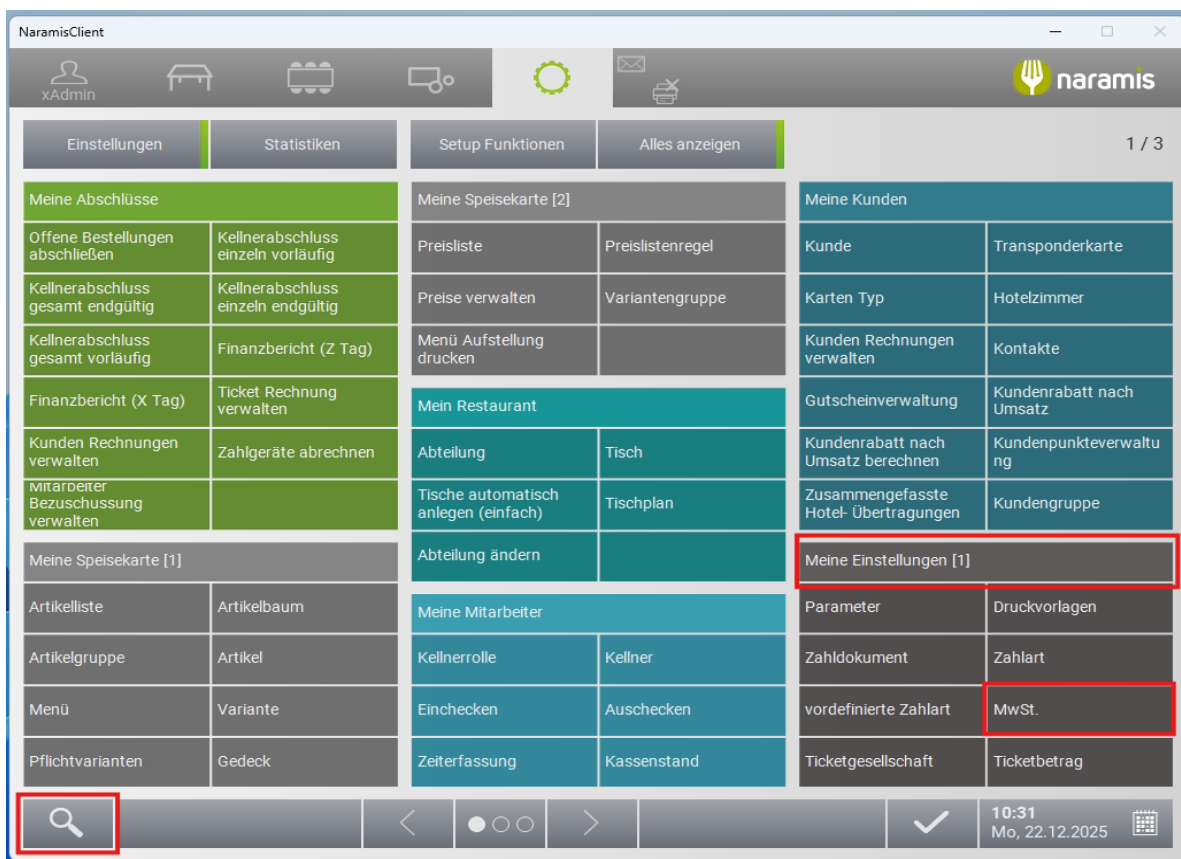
NaramisClient

xAdmin

naramis

Einstellungen | Statistiken | Setup Funktionen | Alles anzeigen | 1 / 3

Meine Abschlüsse

| | |
|---|---|
| Offene Bestellungen abschließen | Kellnerabschluss einzeln vorläufig |
| Kellnerabschluss gesamt endgültig | Kellnerabschluss einzeln endgültig |
| Kellnerabschluss gesamt vorläufig | Finanzbericht (Z Tag) |
| Finanzbericht (X Tag) | Ticket Rechnung verwalten |
| Kunden Rechnungen verwalten | Zahlgeräte abrechnen |
| Mitarbeiter Bezuschussung verwalten | |

Meine Speisekarte [1]

| | |
|---|---|
| Artikelliste | Artikelbaum |
| Artikelgruppe | Artikel |
| Menü | Variante |
| Pflichtvarianten | Gedeck |

Meine Speisekarte [2]

| | |
|---|---|
| Preisliste | Preislistenregel |
| Preise verwalten | Variantengruppe |
| Menü Aufstellung drucken | |

Mein Restaurant

| | |
|---|---|
| Abteilung | Tisch |
| Tische automatisch anlegen (einfach) | Tischplan |
| Abteilung ändern | |

Meine Mitarbeiter

| | |
|---|---|
| Kellnerrolle | Kellner |
| Einchecken | Auschecken |
| Zeiterfassung | Kassenstand |

Meine Kunden

| | |
|---|---|
| Kunde | Transponderkarte |
| Karten Typ | Hotelzimmer |
| Kunden Rechnungen verwalten | Kontakte |
| Gutscheinverwaltung | Kundenrabatt nach Umsatz |
| Kundenrabatt nach Umsatz berechnen | Kundenpunkteverwaltung |
| Zusammengefasste Hotel- Übertragungen | Kundengruppe |

Meine Einstellungen [1]

| | |
|---|---|
| Parameter | Druckvorlagen |
| Zahldokument | Zahlart |
| vordefinierte Zahlart | MwSt. |
| Ticketgesellschaft | Ticketbetrag |

10:31
Mo, 22.12.2025